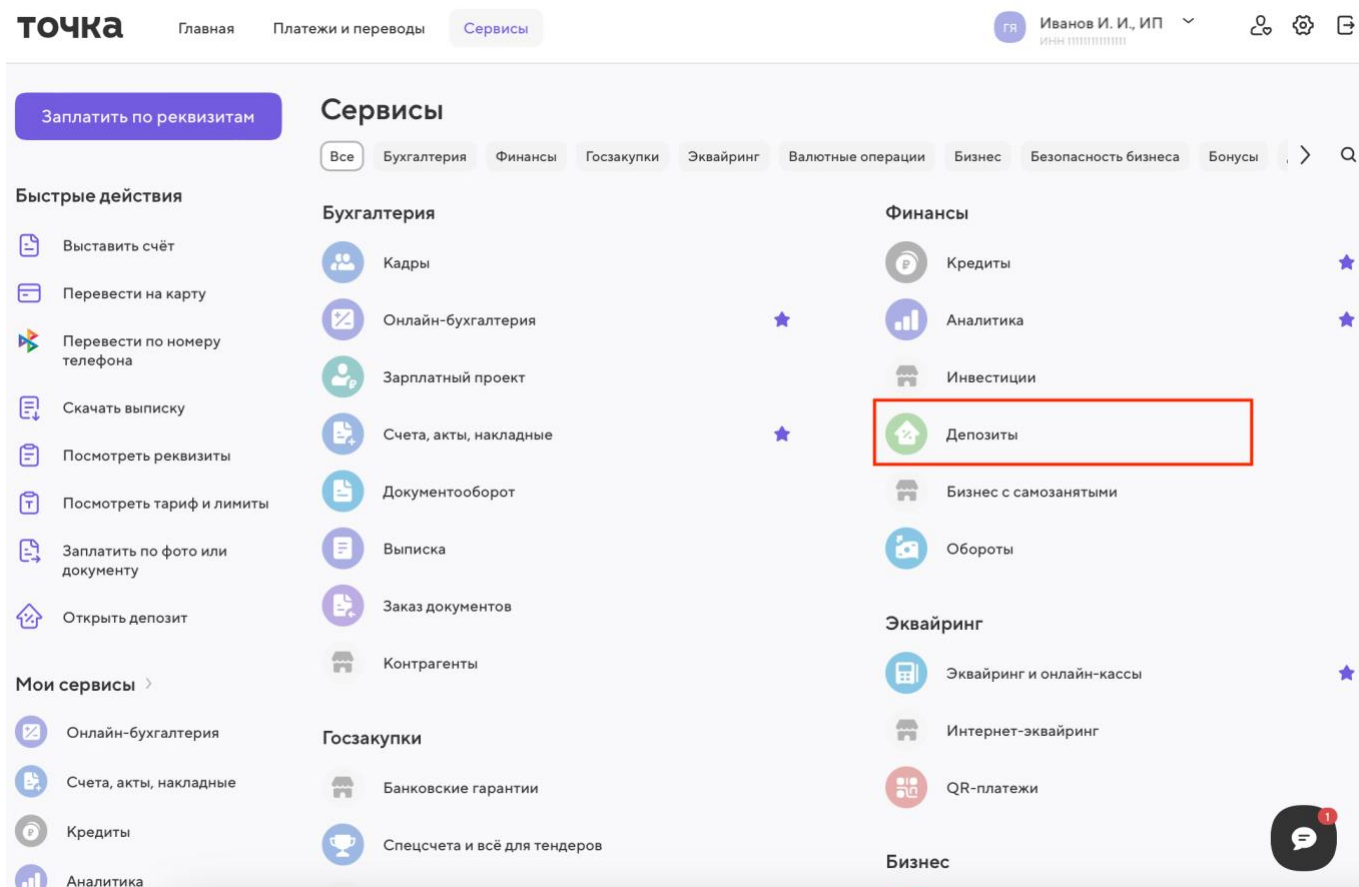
точка

Главная
Платежи и переводы
Сервисы

ГЯ Иванов И. И., ИП
ИНН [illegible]

Заплатить по реквизитам

Быстрые действия

Выставить счёт
Перевести на карту
Перевести по номеру телефона
Скачать выписку
Посмотреть реквизиты
Посмотреть тариф и лимиты
Заплатить по фото или документу
Открыть депозит

Мои сервисы

Онлайн-бухгалтерия
Счета, акты, накладные
Кредиты
Аналитика

Сервисы

Все
Бухгалтерия
Финансы
Госзакупки
Эквайринг
Валютные операции
Бизнес
Безопасность бизнеса
Бонусы

Бухгалтерия

Кадры
Онлайн-бухгалтерия
Зарплатный проект
Счета, акты, накладные
Документооборот
Выписка
Заказ документов
Контрагенты

Госзакупки

Банковские гарантии
Спецсчета и всё для тендеров

Финансы

Кредиты
Аналитика
Инвестиции
Депозиты
Бизнес с самозанятыми
Обороты

Эквайринг

Эквайринг и онлайн-кассы
Интернет-эквайринг
QR-платежи

Бизнес

1